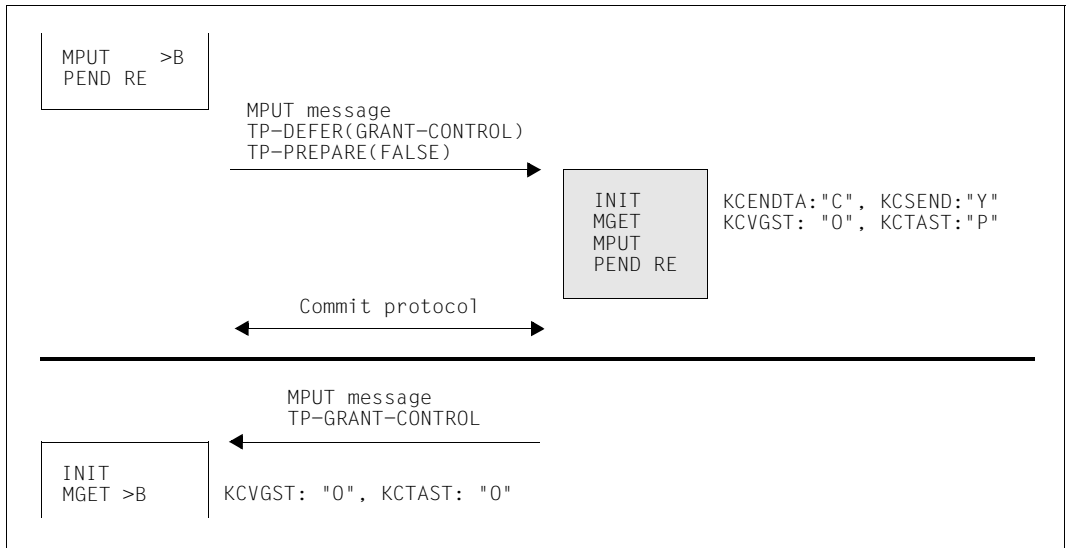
MPUT >B
PEND RE

MPUT message
TP-DEFER(GRANT-CONTROL)
TP-PREPARE(FALSE)

INIT
MGET
MPUT
PEND RE

KCENDTA:"C", KCSEND:"Y"
KCVGST: "O", KCTAST:"P"

Commit protocol

MPUT message
TP-GRANT-CONTROL

INIT
MGET >B

KCVGST: "O", KCTAST: "O"